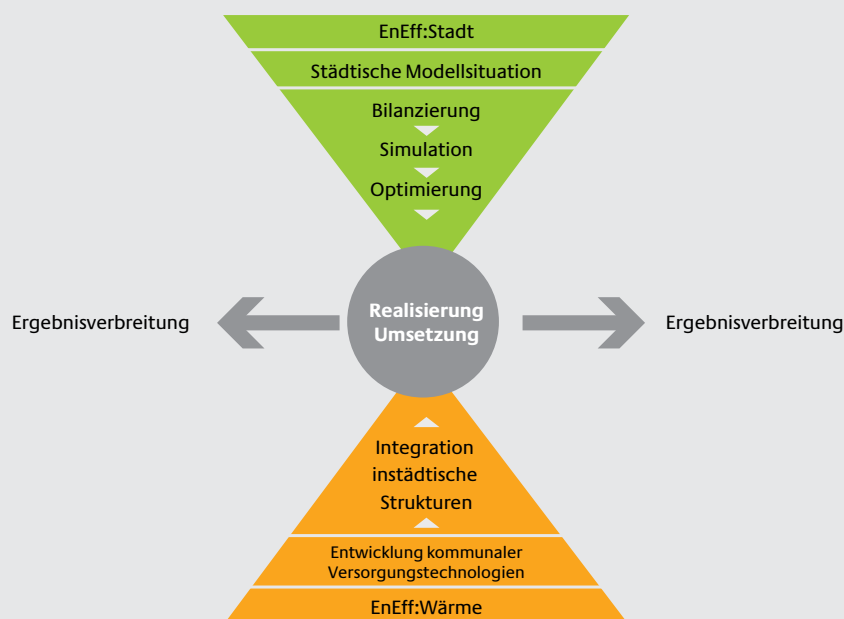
EnEff:Stadt

Städtische Modellsituation

Bilanzierung

Simulation

Optimierung

Ergebnisverbreitung

Realisierung
Umsetzung

Ergebnisverbreitung

Integration instädtische Strukturen

Entwicklung kommunaler Versorgungstechnologien

EnEff:Wärme